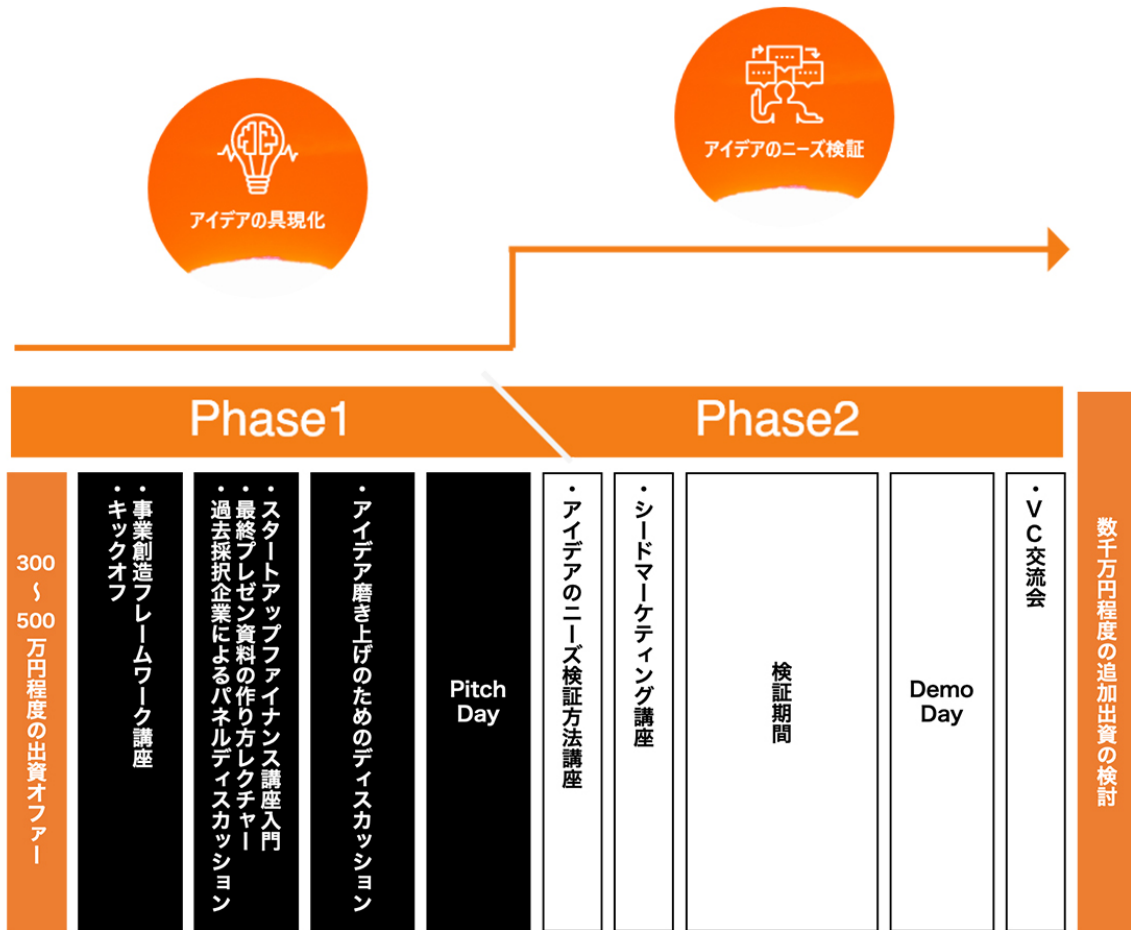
アイデアの具現化

アイデアのニーズ検証

Phase1

Phase2

300
〜
500
万円程度の出資オファー

・キックオフ
・事業創造フレームワーク講座

・スタートアップファイナンス講座入門
・最終プレゼン資料の作り方レクチャー
・過去採択企業によるパネルディスカッション

・アイデア磨き上げのためのディスカッション

Pitch Day

・アイデアのニーズ検証方法講座

・シードマーケティング講座

検証期間

Demo Day

・VC交流会

数千万円程度の追加出資の検討